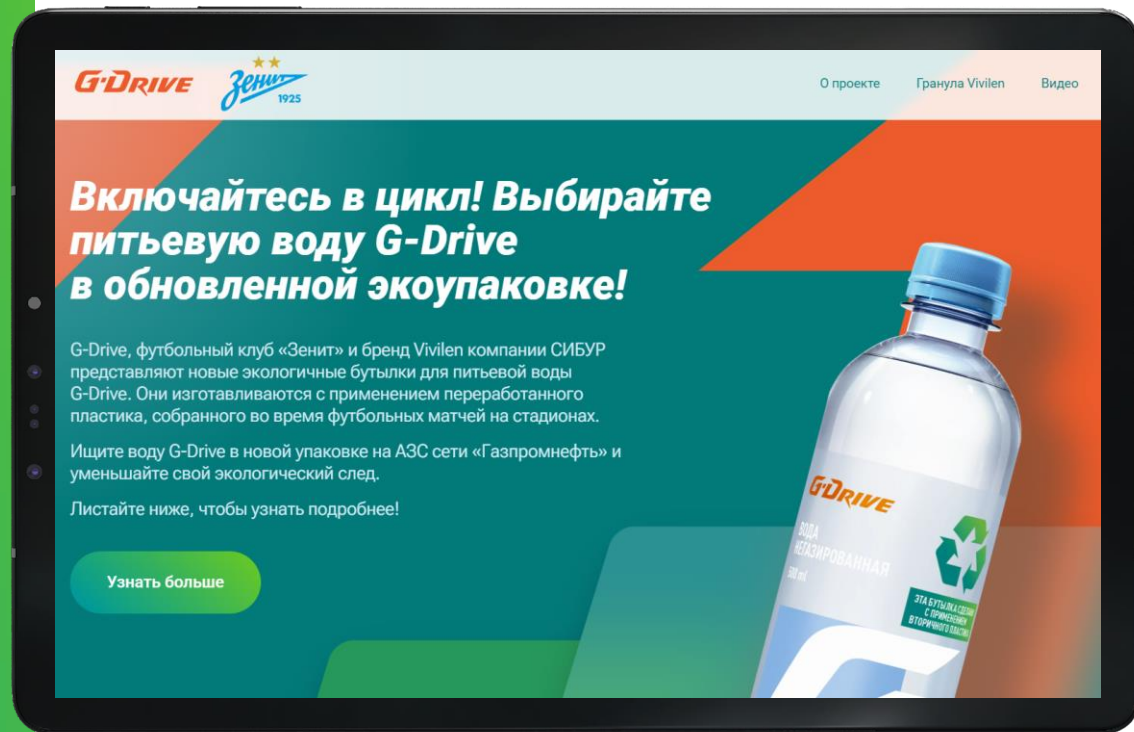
G-DRIVE Зенит 1925

О проекте Гранула Vivilen Видео

Включайтесь в цикл! Выбирайте питьевую воду G-Drive в обновленной экоупаковке!

G-Drive, футбольный клуб «Зенит» и бренд Vivilen компании СИБУР представляют новые экологичные бутылки для питьевой воды G-Drive. Они изготавливаются с применением переработанного пластика, собранного во время футбольных матчей на стадионах.

Ищите воду G-Drive в новой упаковке на АЗС сети «Газпромнефть» и уменьшайте свой экологический след.

Листайте ниже, чтобы узнать подробнее!

Узнать больше

G-DRIVE

ВОДА НЕГАЗИРОВАННАЯ

500 ml

ЭТА БУТЫЛКА СДЕЛАНА С ПРИМЕНЕНИЕМ ВТОРИЧНОГО ПЛАСТИКА